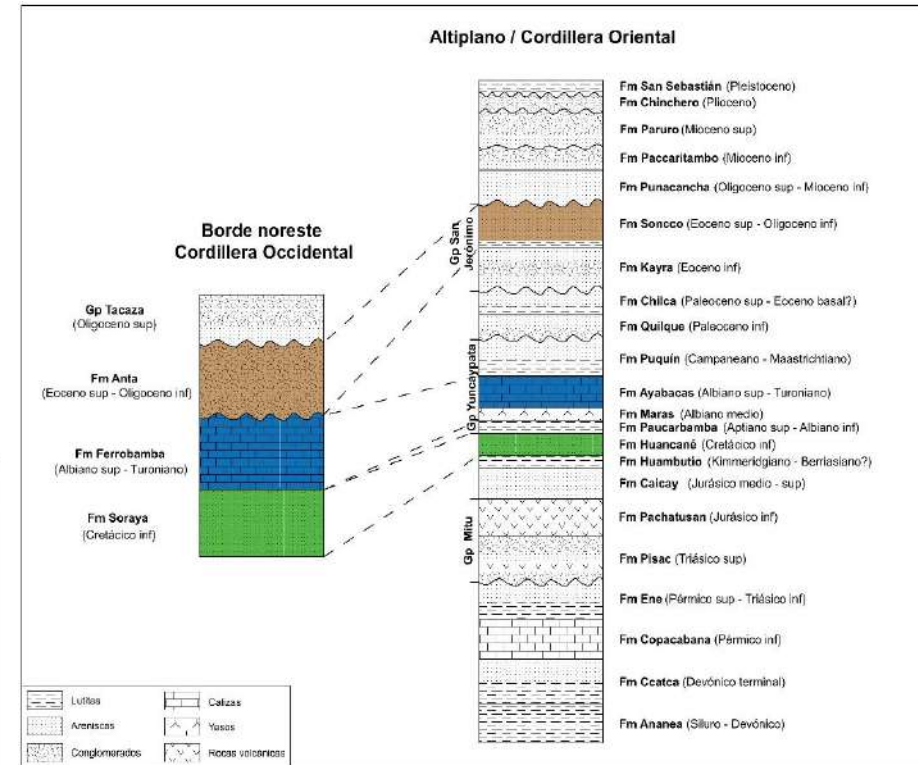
Altiplano / Cordillera Oriental

Borde noreste
Cordillera Occidental

Gp Tacaza
(Oligoceno sup)

Fm Anta
(Eoceno sup - Oligoceno inf)

Fm Ferrobamba
(Albiano sup - Turoniano)

Fm Soraya
(Cretácico inf)

Gp San Jerónimo

Gp Yuncaypata

Gp Mitu

Fm San Sebastián (Pleistoceno)
Fm Chinchero (Plioceno)
Fm Paruro (Mioceno sup)
Fm Paccaritambo (Mioceno inf)
Fm Punacancha (Oligoceno sup - Mioceno inf)
Fm Soncco (Eoceno sup - Oligoceno inf)
Fm Kayra (Eoceno inf)
Fm Chilca (Paleoceno sup - Eoceno basal?)
Fm Quilque (Paleoceno inf)
Fm Puquín (Campaneano - Maastrichtiano)
Fm Ayabacas (Albiano sup - Turoniano)
Fm Maras (Albiano medio)
Fm Paucarbamba (Aptiano sup - Albiano inf)
Fm Huancané (Cretácico inf)
Fm Huambutio (Kimmeridgiano - Berriasiano?)
Fm Caicay (Jurásico medio - sup)
Fm Pachatusan (Jurásico inf)
Fm Pisac (Triásico sup)
Fm Eno (Pérmico sup - Triásico inf)
Fm Copacabana (Pérmico inf)
Fm Ccatca (Devónico terminal)
Fm Ananea (Siluro - Devónico)

Lutitas
Areniscas
Conglomerados
Calizas
Yesos
Rocas volcánicas